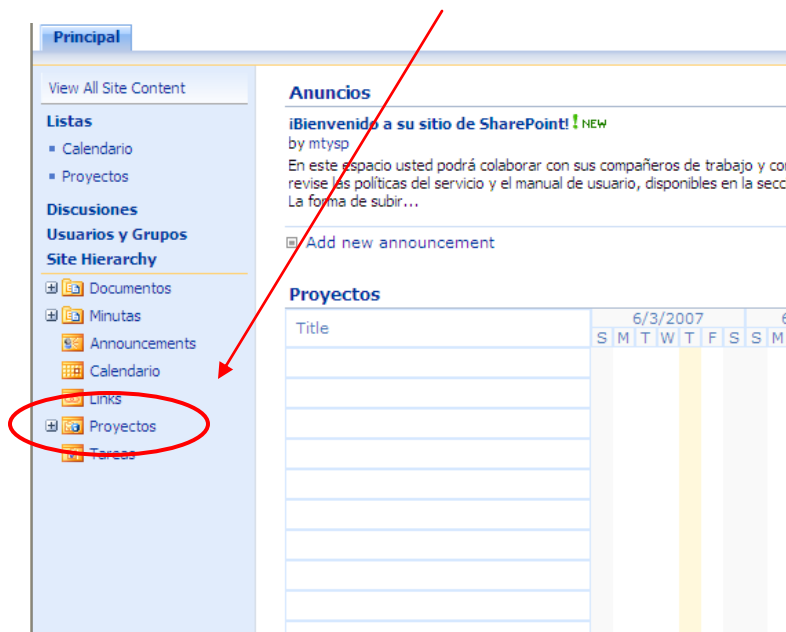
Principal

View All Site Content

Listas

Calendario

Proyectos

Discusiones

Usuarios y Grupos

Site Hierarchy

Documentos

Minutas

Announcements

Calendario

Links

Proyectos

Tareas

Anuncios

¡Bienvenido a su sitio de SharePoint! NEW

by mtysp

En este espacio usted podrá colaborar con sus compañeros de trabajo y co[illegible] revise las políticas del servicio y el manual de usuario, disponibles en la secc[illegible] La forma de subir...

Add new announcement

Proyectos

| Title | 6/3/2007 | 6 |
|---|---|---|
| | S M T W T F S | S M |